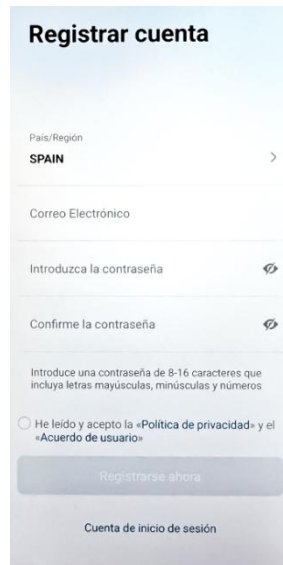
Registrar cuenta

País/Región
SPAIN

Correo Electrónico

Introduzca la contraseña

Confirme la contraseña

Introduce una contraseña de 8-16 caracteres que incluya letras mayúsculas, minúsculas y números

He leído y acepto la «Política de privacidad» y el «Acuerdo de usuario»

Registrarse ahora

Cuenta de inicio de sesión